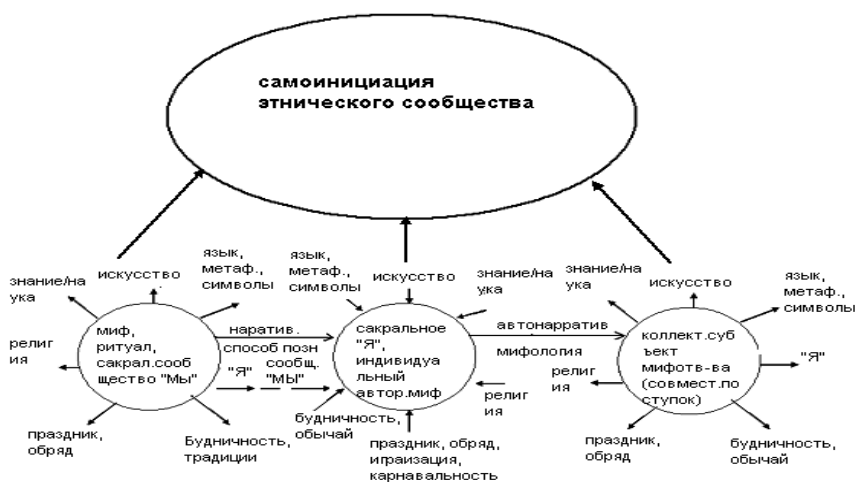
самоинициация этнического сообщества

знание/на ука

искусство

язык, метаф., символы

религ ия

миф, ритуал, сакрал.сооб щество "Мы"

наратив. способ позн

"Я"

сообщ. "МЫ"

праздник, обряд

Будничность, традиции

язык, метаф., символы

искусство

знание/на ука

сакральное "Я", индивидуа льный автор.миф

будничность, обычай

религ ия

праздник, обряд, играизация, карнавальность

автонарратив

мифология

знание/на ука

искусство

язык, метаф., символы

коллект.суб ъект мифотв-ва (совмест.по ступок)

"Я"

религ ия

праздник, обряд

будничность, обычай